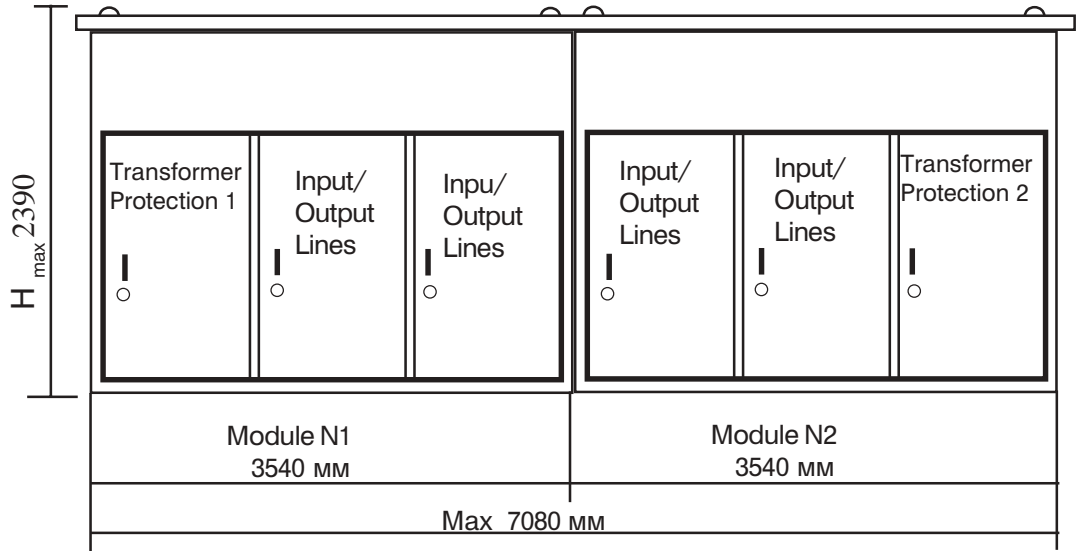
$H_{max}$ 2390

Transformer Protection 1

Input/ Output Lines

Inpu/ Output Lines

Input/ Output Lines

Input/ Output Lines

Transformer Protection 2

Module N1
3540 мм

Module N2
3540 мм

Max 7080 мм